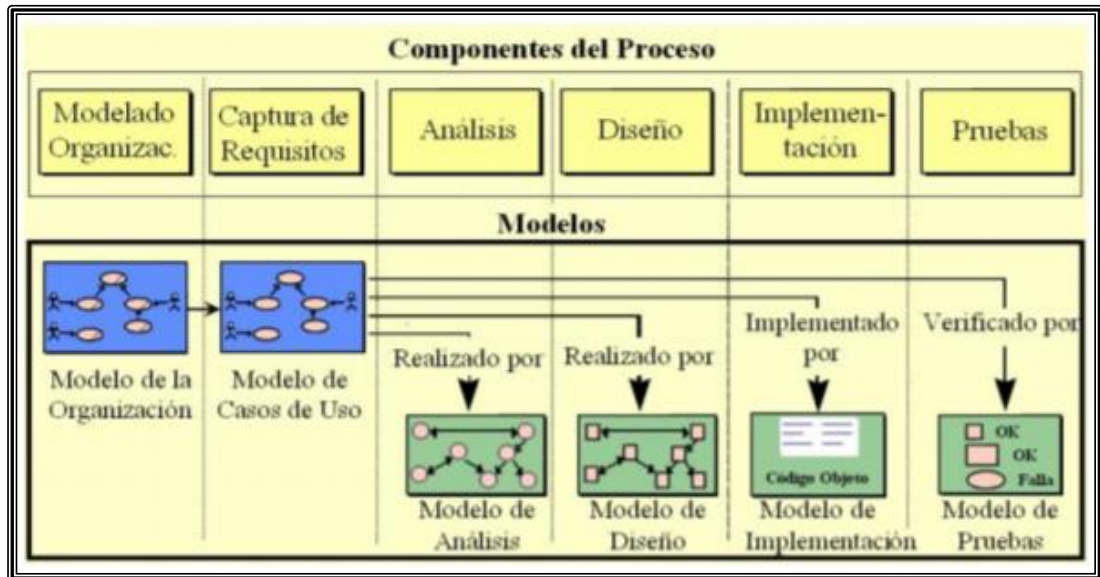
Componentes del Proceso

Modelado Organizac.

Captura de Requisitos

Análisis

Diseño

Implementación

Pruebas

Modelos

Modelo de la Organización

Modelo de Casos de Uso

Realizado por

Realizado por

Implementado por

Verificado por

Modelo de Análisis

Modelo de Diseño

Código Objeto

Modelo de Implementación

OK

OK

Falla

Modelo de Pruebas